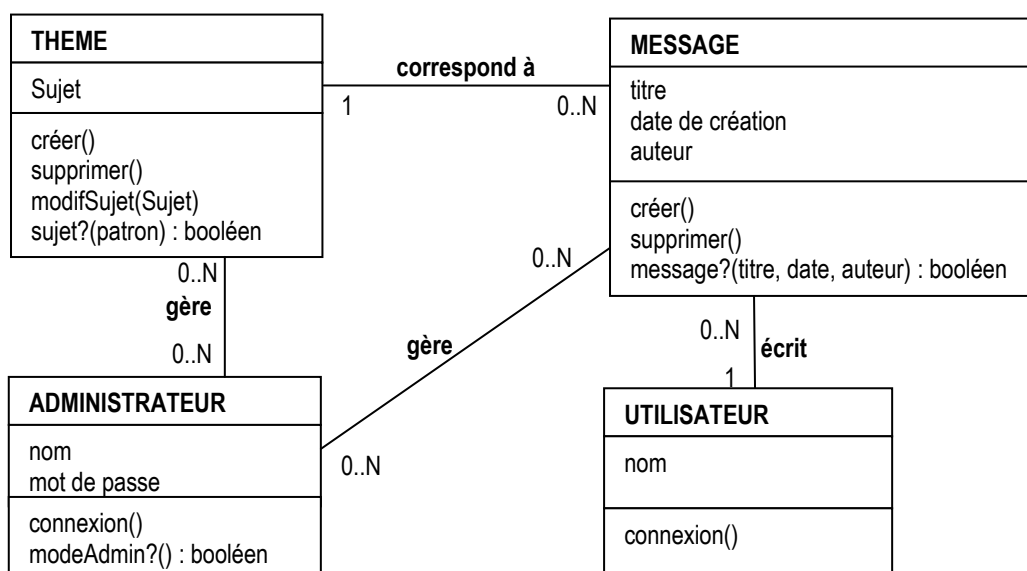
THEME

Sujet

créer()
supprimer()
modifSujet(Sujet)
sujet?(patron) : booléen

correspond à

1

0..N

MESSAGE

titre
date de création
auteur

créer()
supprimer()
message?(titre, date, auteur) : booléen

0..N

gère

0..N

0..N

gère

0..N

0..N

écrit

1

ADMINISTRATEUR

nom
mot de passe

connexion()
modeAdmin?() : booléen

UTILISATEUR

nom

connexion()